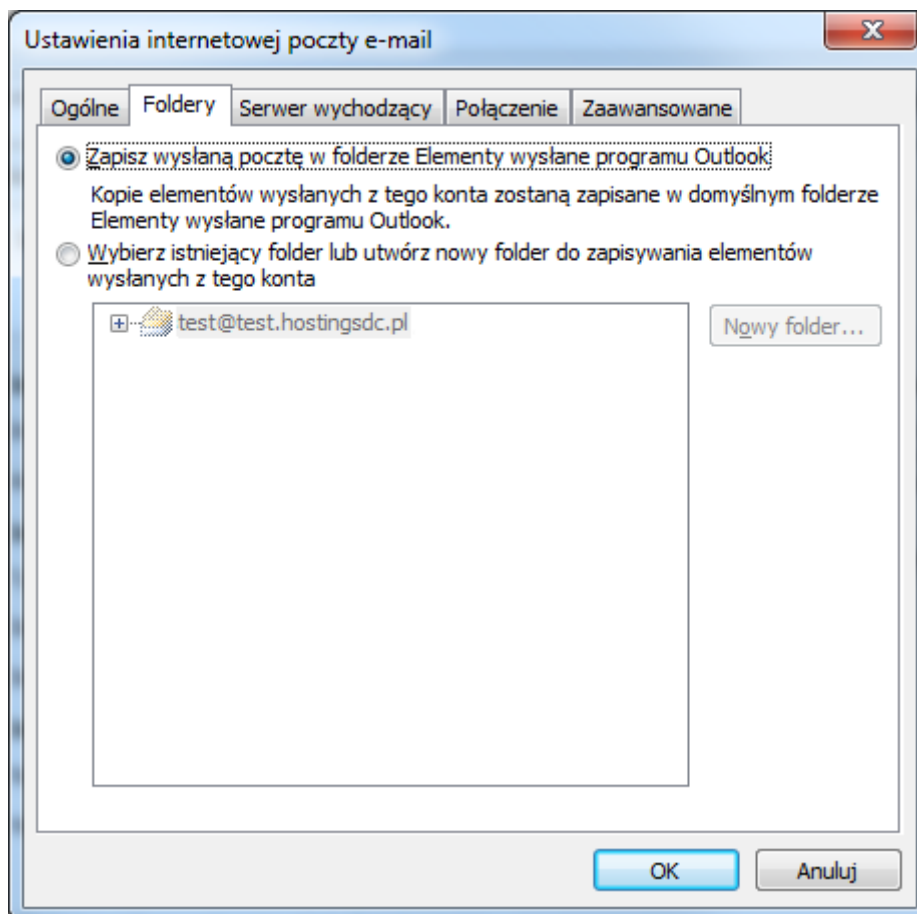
Ustawienia internetowej poczty e-mail

Ogólne | Foldery | Serwer wychodzący | Połączenie | Zaawansowane

Zapisz wysłaną pocztę w folderze Elementy wysłane programu Outlook

Kopie elementów wysłanych z tego konta zostaną zapisane w domyślnym folderze Elementy wysłane programu Outlook.

Wybierz istniejący folder lub utwórz nowy folder do zapisywania elementów wysłanych z tego konta

test@test.hostingsdc.pl

Nowy folder...

OK

Anuluj